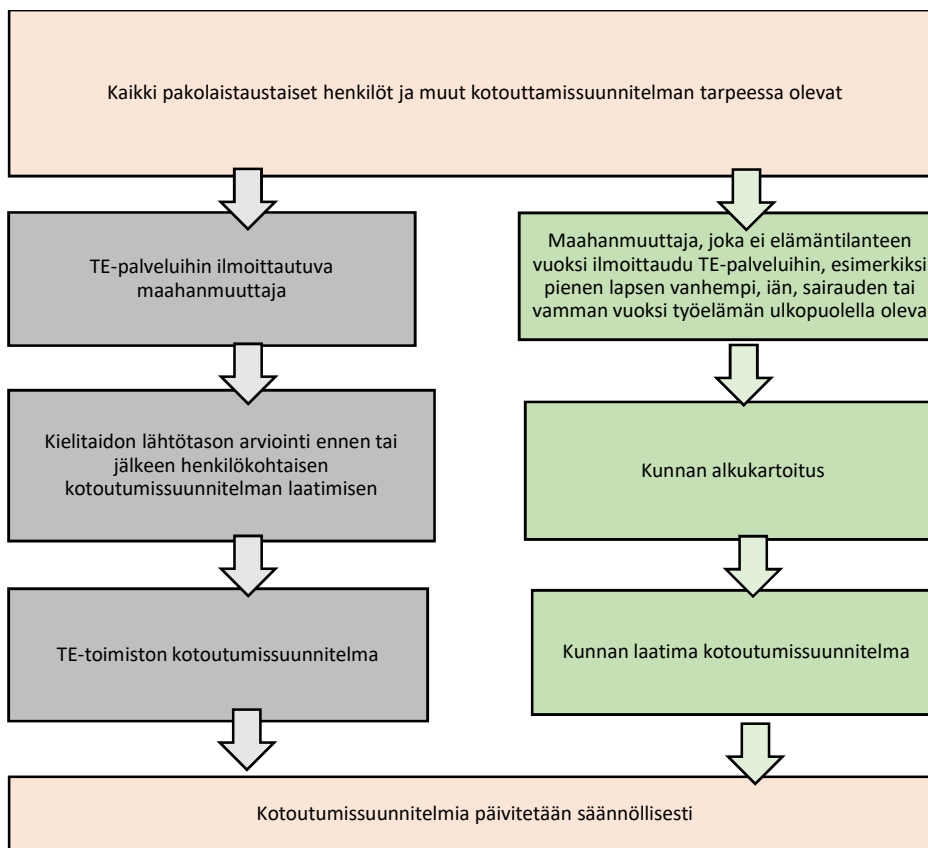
Kaikki pakolaistaustaiset henkilöt ja muut kotouttamissuunnitelman tarpeessa olevat

TE-palveluihin ilmoittautuva maahanmuuttaja

Maahanmuuttaja, joka ei elämäntilanteen vuoksi ilmoittaudu TE-palveluihin, esimerkiksi pienen lapsen vanhempi, iän, sairauden tai vamman vuoksi työelämän ulkopuolella oleva

Kielitaidon lähtötason arviointi ennen tai jälkeen henkilökohtaisen kotoutumissuunnitelman laatimisen

Kunnan alkukartoitus

TE-toimiston kotoutumissuunnitelma

Kunnan laatima kotoutumissuunnitelma

Kotoutumissuunnitelmia päivitetään säännöllisesti